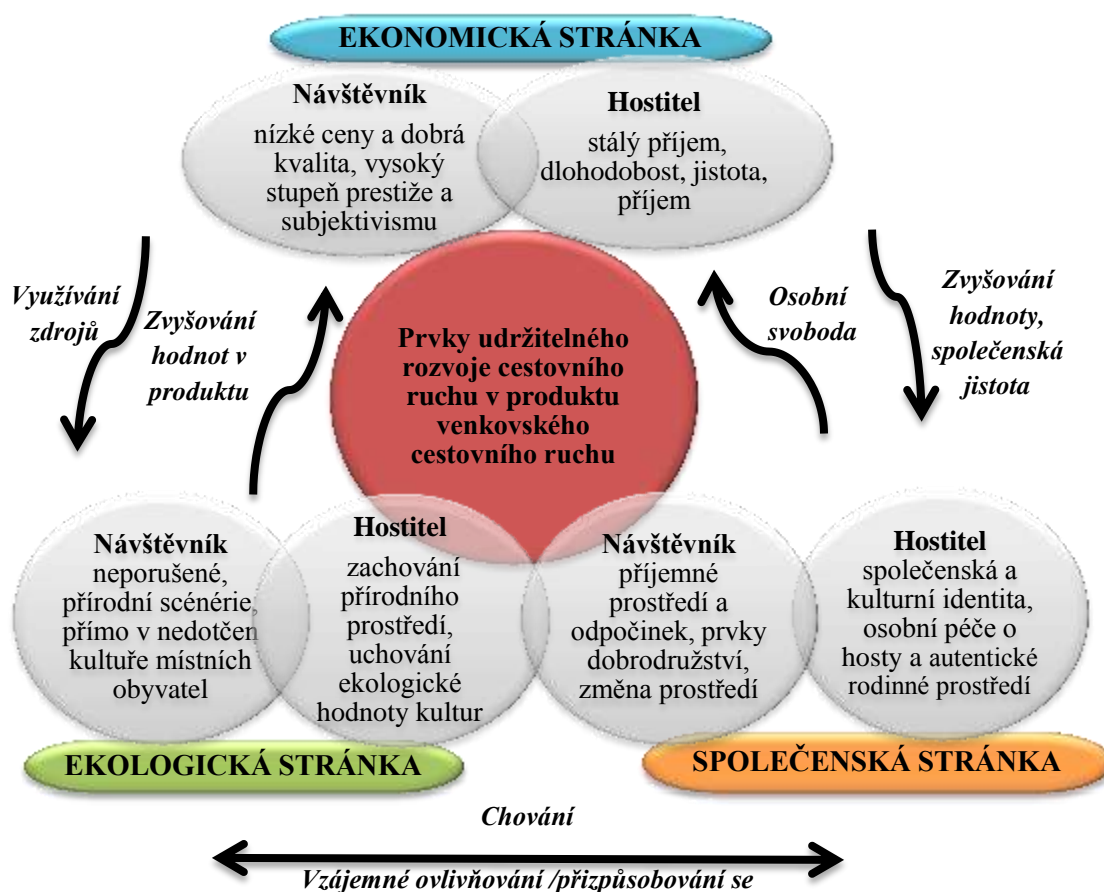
EKONOMICKÁ STRÁNKA

Návštěvník
nízké ceny a dobrá kvalita, vysoký stupeň prestiže a subjektivismu

Hostitel
stálý příjem, dlohodobost, jistota, příjem

Využívání zdrojů

Zvyšování hodnot v produktu

Prvky udržitelného rozvoje cestovního ruchu v produktu venkovského cestovního ruchu

Osobní svoboda

Zvyšování hodnoty, společenská jistota

Návštěvník
neporušené, přírodní scénérie, přímo v nedotčen kultuře místních obyvatel

Hostitel
zachování přírodního prostředí, uchování ekologické hodnoty kultur

Návštěvník
příjemné prostředí a odpočinek, prvky dobrodružství, změna prostředí

Hostitel
společenská a kulturní identita, osobní péče o hosty a autentické rodinné prostředí

EKOLOGICKÁ STRÁNKA

SPOLEČENSKÁ STRÁNKA

Chování

Vzájemné ovlivňování /přizpůsobování se